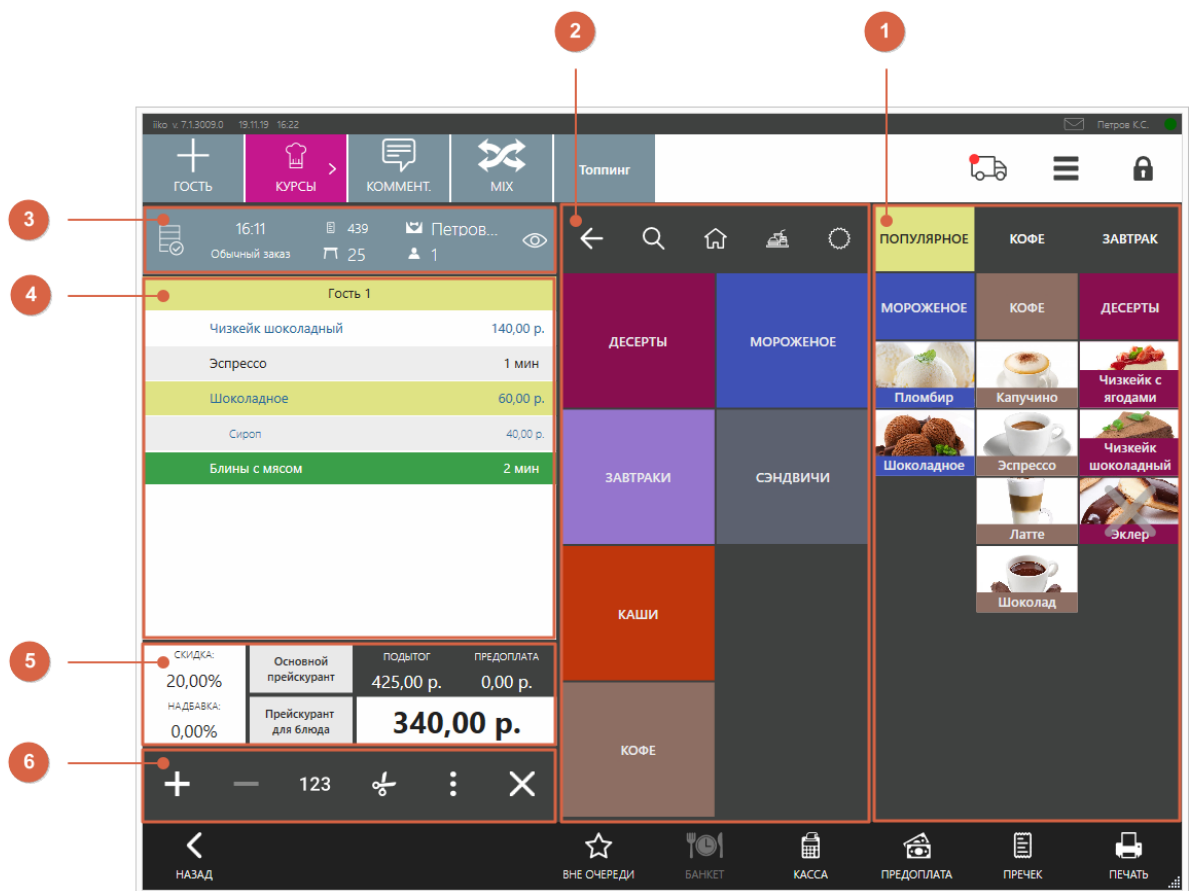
2
1
iiko v. 7.1.3009.0 19.11.19 16:22
Петров К.С.
ГОСТЬ
КУРСЫ
КОММЕНТ.
MIX
Топпинг
3
16:11
Обычный заказ
439
25
Петров...
1
ПОПУЛЯРНОЕ
КОФЕ
ЗАВТРАК
4
Гость 1
Чизкейк шоколадный 140,00 р.
Эспрессо 1 мин
Шоколадное 60,00 р.
Сироп 40,00 р.
Блины с мясом 2 мин
ДЕСЕРТЫ
МОРОЖЕНОЕ
ЗАВТРАКИ
СЭНДВИЧИ
КАШИ
КОФЕ
МОРОЖЕНОЕ
КОФЕ
ДЕСЕРТЫ
Пломбир
Капучино
Чизкейк с ягодами
Шоколадное
Эспрессо
Чизкейк шоколадный
Латте
Эклер
Шоколад
5
СКИДКА:
20,00%
НАДБАВКА:
0,00%
Основной прейскурант
Прейскурант для блюда
ПОДЫТОГ
425,00 р.
ПРЕДОПЛАТА
0,00 р.
340,00 р.
6
123
НАЗАД
ВНЕ ОЧЕРЕДИ
БАНКЕТ
КАССА
ПРЕДОПЛАТА
ПРЕЧЕК
ПЕЧАТЬ